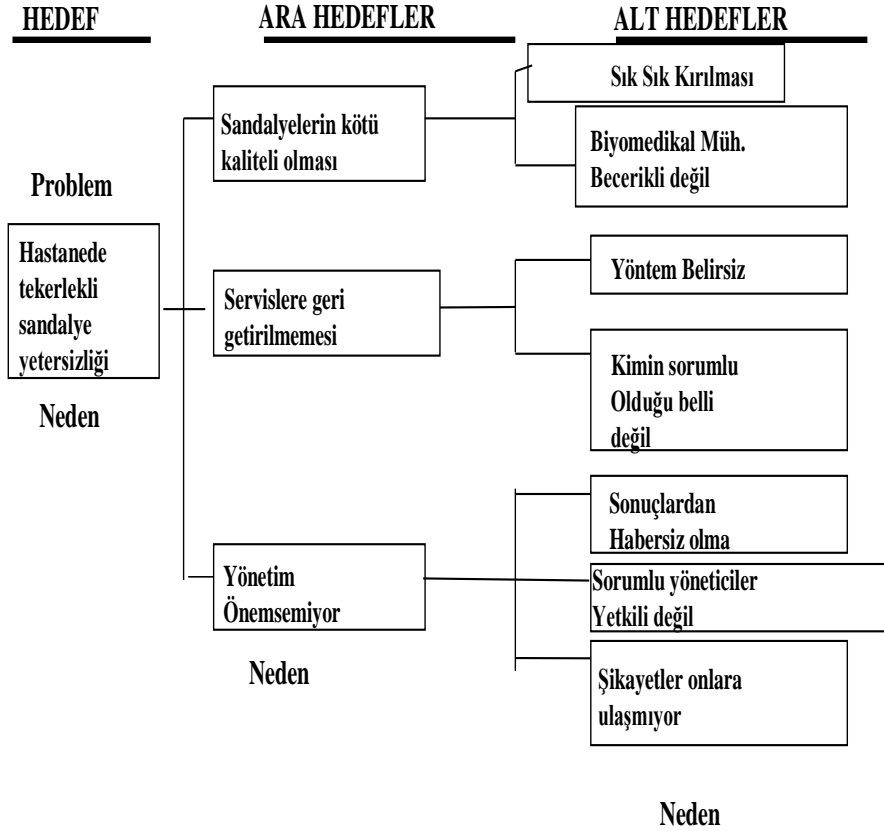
HEDEF

ARA HEDEFLER

ALT HEDEFLER

Problem

Hastanede tekerlekli sandalye yetersizliği

Neden

Sandalyelerin kötü kaliteli olması

Servislere geri getirilmemesi

Yönetim Önemsemiyor

Neden

Sık Sık Kırılması

Biyomedikal Müh. Becerikli değil

Yöntem Belirsiz

Kimin sorumlu Olduğu belli değil

Sonuçlardan Habersiz olma

Sorumlu yöneticiler Yetkili değil

Şikayetler onlara ulaşmıyor

Neden